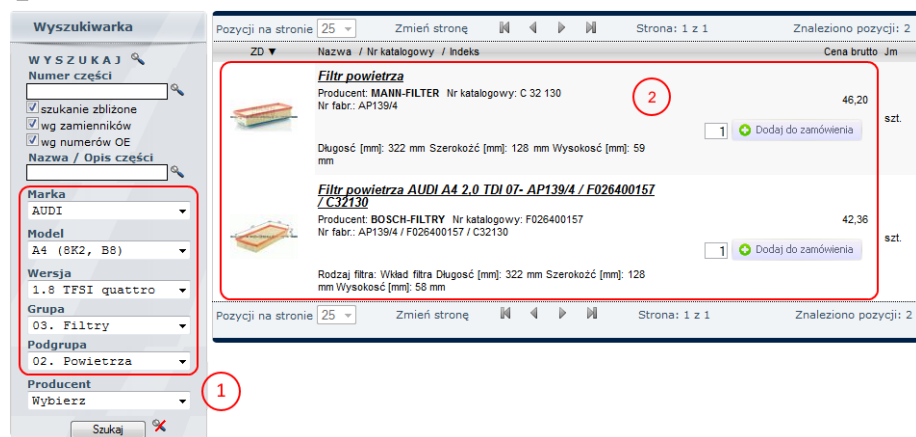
Wyszukiwarka

WYSZUKAJ
Numer części

szukanie zbliżone
wg zamienników
wg numerów OE
Nazwa / Opis części

Marka
AUDI
Model
A4 (8K2, B8)
Wersja
1.8 TFSI quattro
Grupa
03. Filtry
Podgrupa
02. Powietrza

Producent
Wybierz

Szukaj

1

Pozycji na stronie 25 Zmień stronę Strona: 1 z 1 Znaleziono pozycji: 2

ZD ▼ Nazwa / Nr katalogowy / Indeks Cena brutto Jm

Filtr powietrza
Producent: MANN-FILTER Nr katalogowy: C 32 130
Nr fabr.: AP139/4
Długość [mm]: 322 mm Szerokość [mm]: 128 mm Wysokość [mm]: 59 mm
46,20
1 Dodaj do zamówienia
szt.

2

Filtr powietrza AUDI A4 2,0 TDI 07- AP139/4 / F026400157 / C32130
Producent: BOSCH-FILTRY Nr katalogowy: F026400157
Nr fabr.: AP139/4 / F026400157 / C32130
Rodzaj filtra: Wkład filtra Długość [mm]: 322 mm Szerokość [mm]: 128 mm Wysokość [mm]: 58 mm
42,36
1 Dodaj do zamówienia
szt.

Pozycji na stronie 25 Zmień stronę Strona: 1 z 1 Znaleziono pozycji: 2